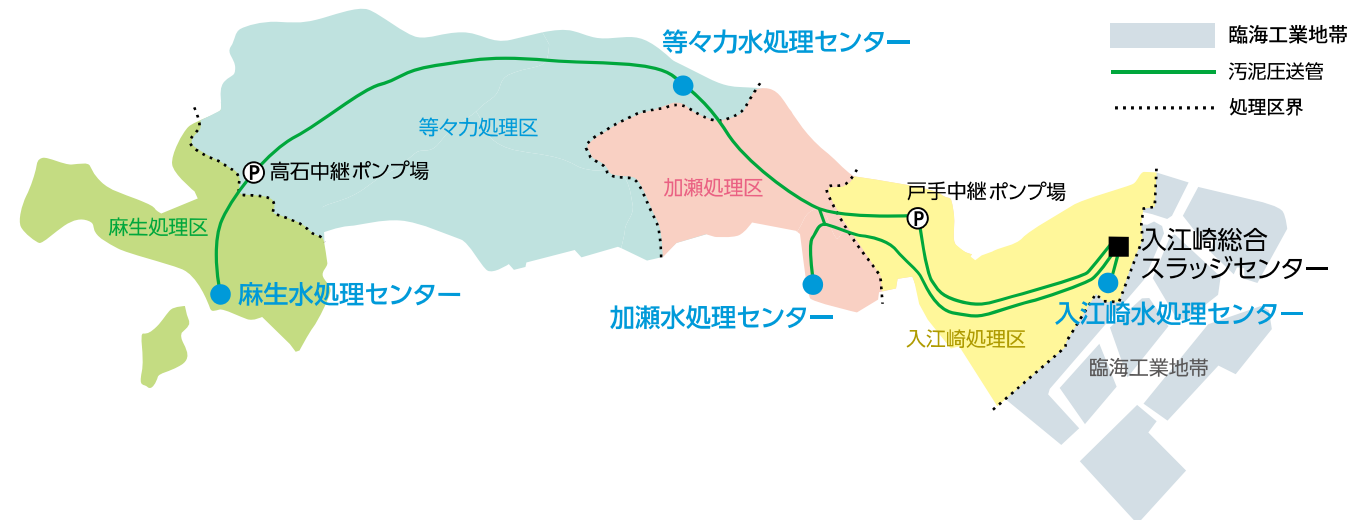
臨海工業地帯
汚泥圧送管
処理区界

等々力水処理センター
等々力処理区
高石中継ポンプ場
麻生処理区
麻生水処理センター
加瀬処理区
戸手中継ポンプ場
加瀬水処理センター
入江崎総合スラッジセンター
入江崎水処理センター
入江崎処理区
臨海工業地帯